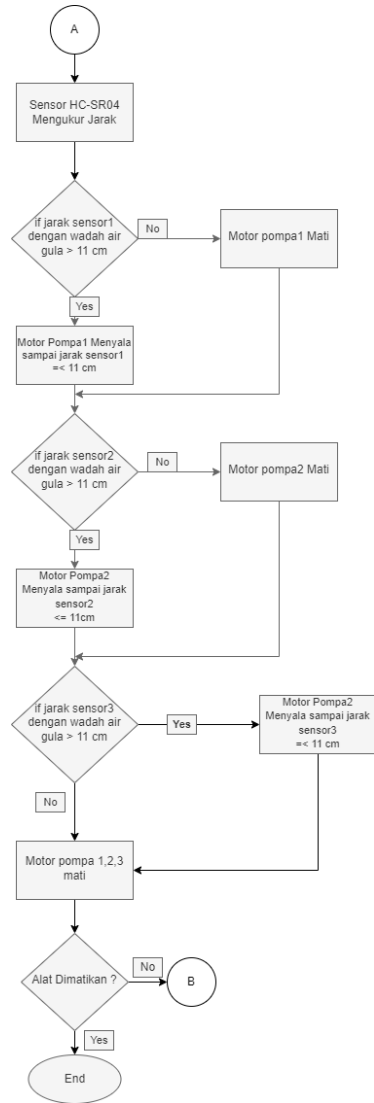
A

Sensor HC-SR04 Mengukur Jarak

if jarak sensor1 dengan wadah air gula > 11 cm

No

Motor pompa1 Mati

Yes

Motor Pompa1 Menyala sampai jarak sensor1 =< 11 cm

if jarak sensor2 dengan wadah air gula > 11 cm

No

Motor pompa2 Mati

Yes

Motor Pompa2 Menyala sampai jarak sensor2 <= 11cm

if jarak sensor3 dengan wadah air gula > 11 cm

Yes

Motor Pompa2 Menyala sampai jarak sensor3 =< 11 cm

No

Motor pompa 1,2,3 mati

Alat Dimatikan ?

No

B

Yes

End